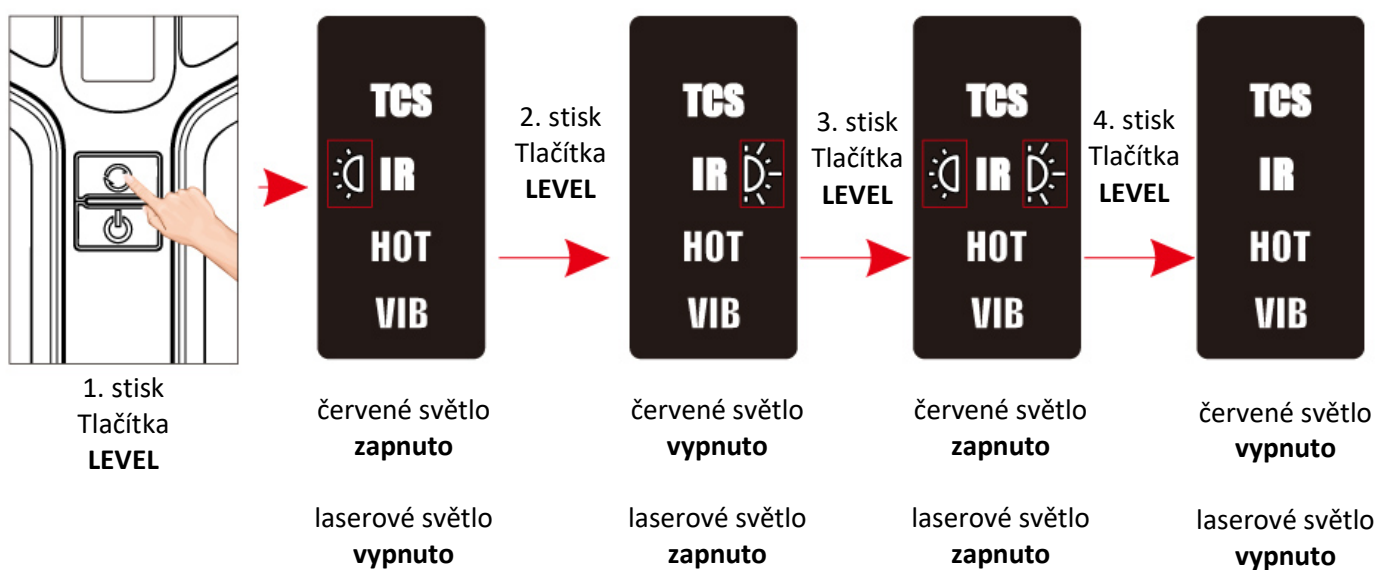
1. stisk Tlačítka **LEVEL**

TCS
IR
HOT
VIB

červené světlo **zapnuto**

laserové světlo **vypnuto**

2. stisk Tlačítka **LEVEL**

TCS
IR
HOT
VIB

červené světlo **vypnuto**

laserové světlo **zapnuto**

3. stisk Tlačítka **LEVEL**

TCS
IR
HOT
VIB

červené světlo **zapnuto**

laserové světlo **zapnuto**

4. stisk Tlačítka **LEVEL**

TCS
IR
HOT
VIB

červené světlo **vypnuto**

laserové světlo **vypnuto**